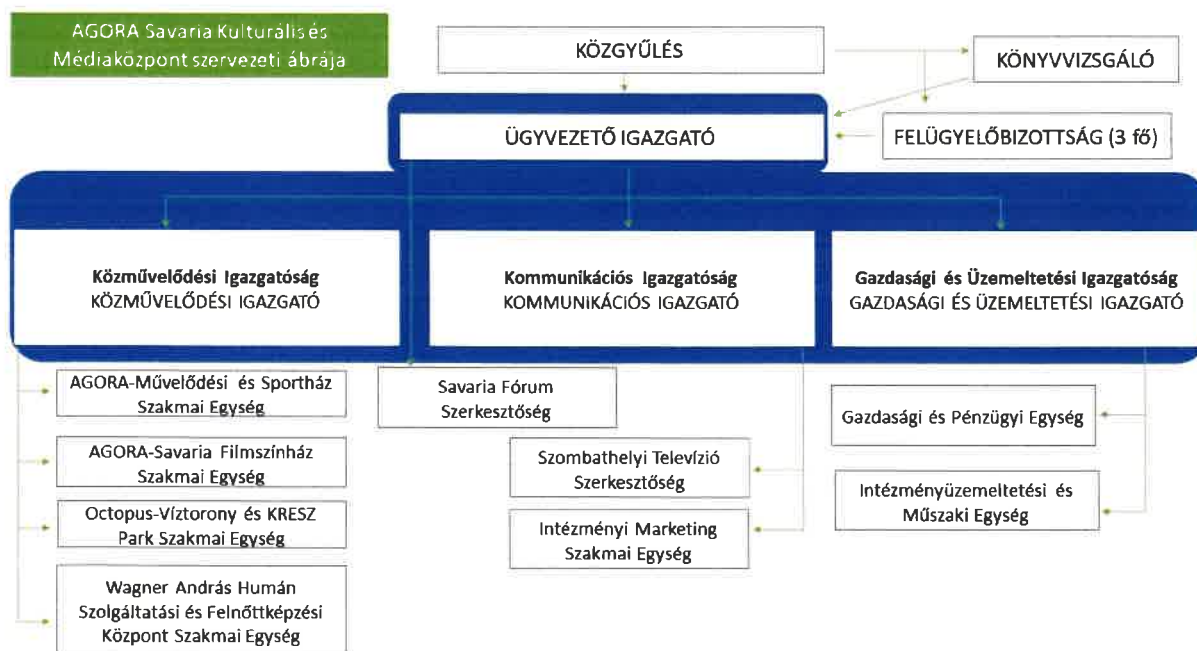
AGORA Savaria Kulturális és Médiaközpont szervezeti ábrája

KÖZGYŰLÉS

KÖNYVVIZSGÁLÓ

ÜGYVEZETŐ IGAZGATÓ

FELÜGYELŐBIZOTTSÁG (3 fő)

Közművelődési Igazgatóság
KÖZMŰVELŐDÉSI IGAZGATÓ

Kommunikációs Igazgatóság
KOMMUNIKÁCIÓS IGAZGATÓ

Gazdasági és Üzemeltetési Igazgatóság
GAZDASÁGI ÉS ÜZEMELTETÉSI IGAZGATÓ

AGORA-Művelődési és Sportház Szakmai Egység

AGORA-Savaria Filmszínház Szakmai Egység

Octopus-Víztorony és KRESZ Park Szakmai Egység

Wagner András Humán Szolgáltatási és Felnőttképzési Központ Szakmai Egység

Savaria Fórum Szerkesztőség

Szombathelyi Televízió Szerkesztőség

Intézményi Marketing Szakmai Egység

Gazdasági és Pénzügyi Egység

Intézményüzemeltetési és Műszaki Egység